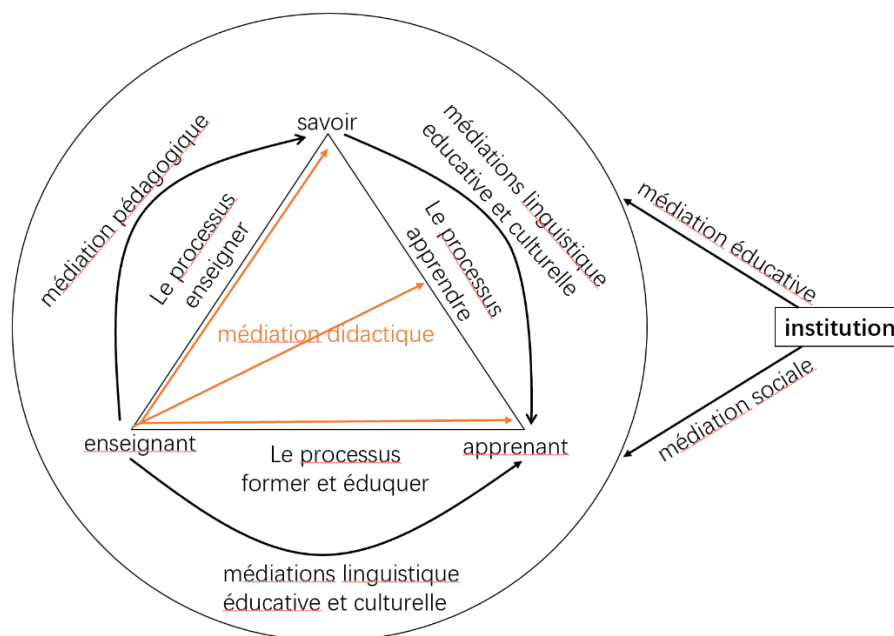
savoir

médiation pédagogique

médiations linguistique éducative et culturelle

Le processus enseigner

Le processus apprendre

médiation didactique

médiation éducative

institution

médiation sociale

enseignant

apprenant

Le processus former et éduquer

médiations linguistique éducative et culturelle